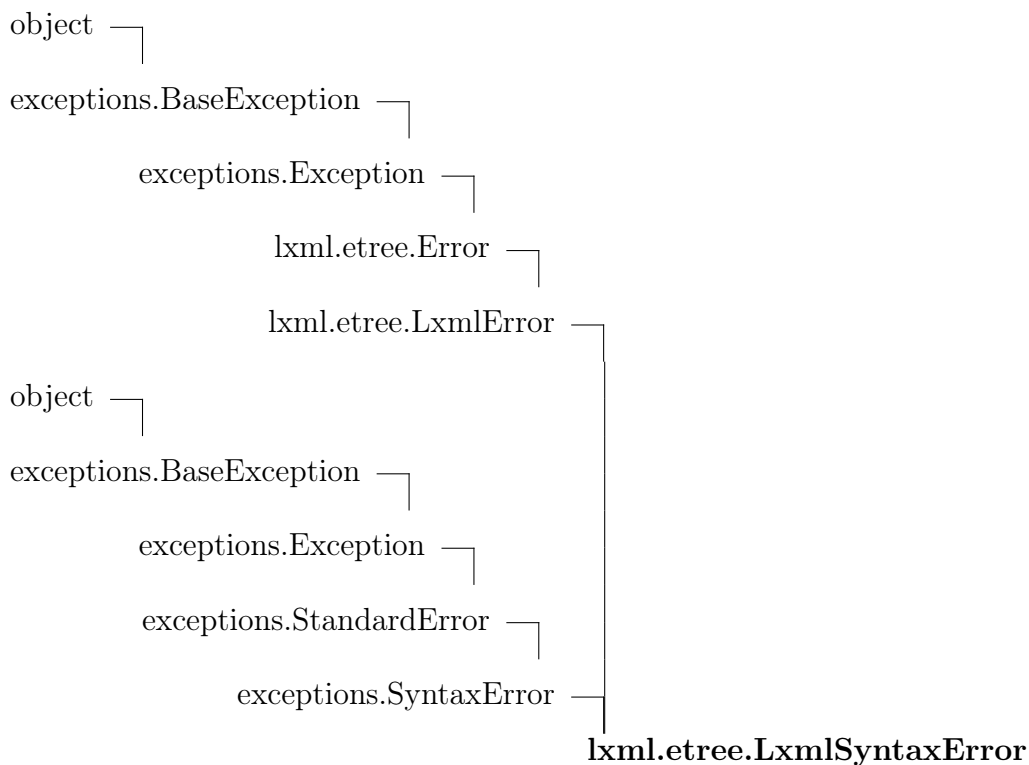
object

exceptions.BaseException

exceptions.Exception

lxml.etree.Error

lxml.etree.LxmlError

object

exceptions.BaseException

exceptions.Exception

exceptions.StandardError

exceptions.SyntaxError

**lxml.etree.LxmlSyntaxError**